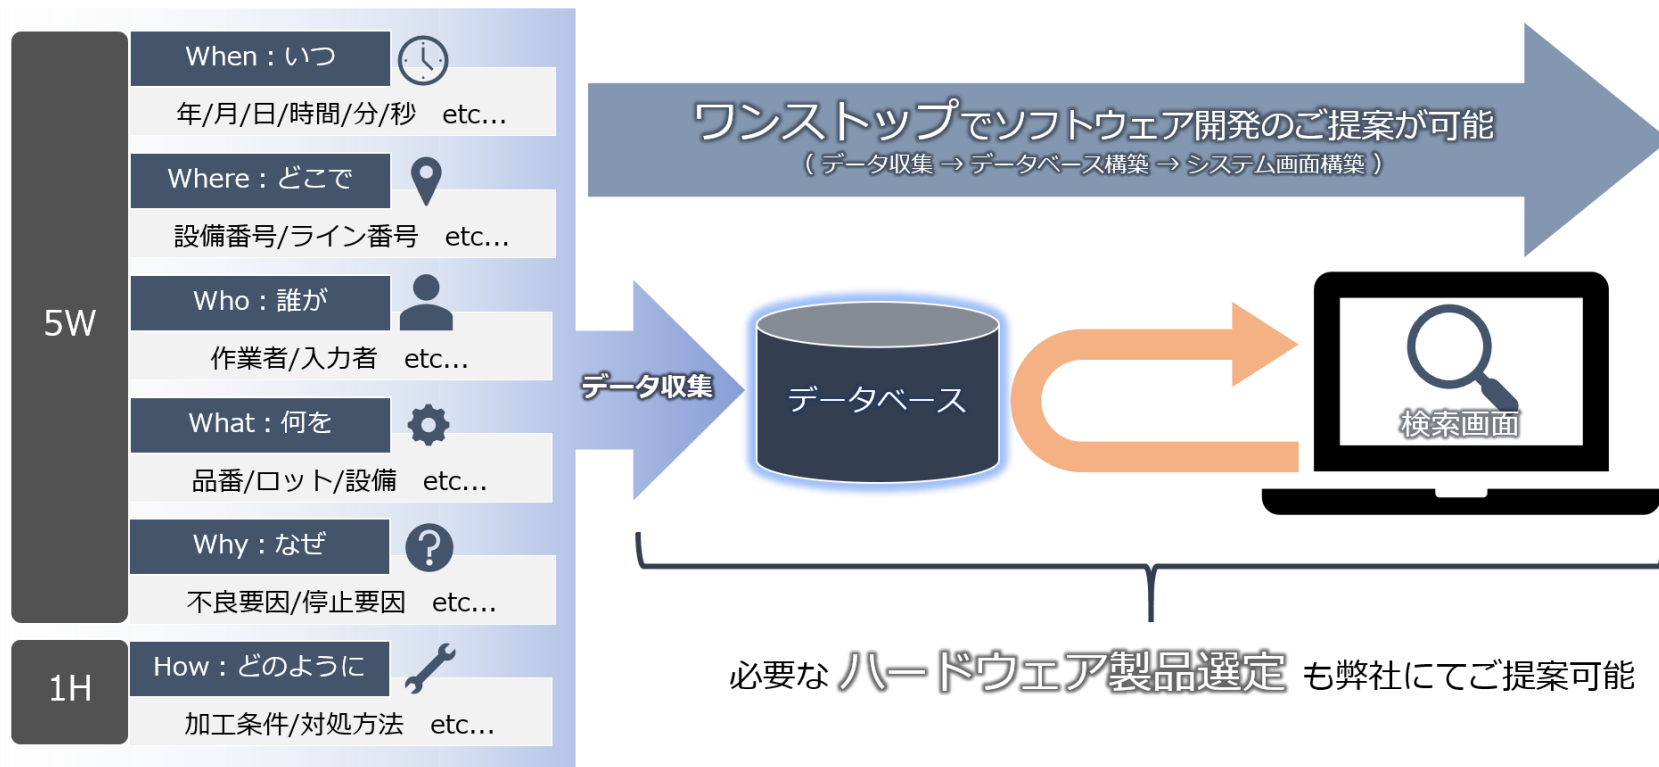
5W

When：いつ

年/月/日/時間/分/秒 etc…

Where：どこで

設備番号/ライン番号 etc…

Who：誰が

作業者/入力者 etc…

What：何を

品番/ロット/設備 etc…

Why：なぜ

不良要因/停止要因 etc…

1H

How：どのように

加工条件/対処方法 etc…

ワンストップでソフトウェア開発のご提案が可能

（データ収集 → データベース構築 → システム画面構築）

データ収集

データベース

検索画面

必要な ハードウェア製品選定 も弊社にてご提案可能